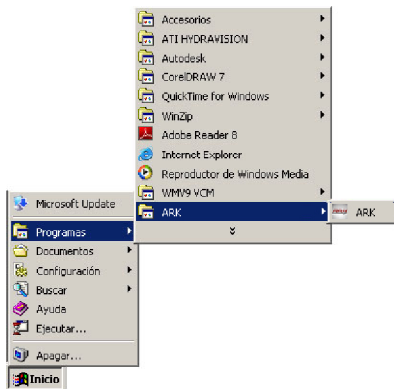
Accesorios
ATI HYDRAVISION
Autodesk
CorelDRAW 7
QuickTime for Windows
WinZip
Adobe Reader 8
Internet Explorer
Reproductor de Windows Media
WMV9 VCM
ARK
ARK

Microsoft Update
Programas
Documentos
Configuración
Buscar
Ayuda
Ejecutar...
Apagar...
Inicio